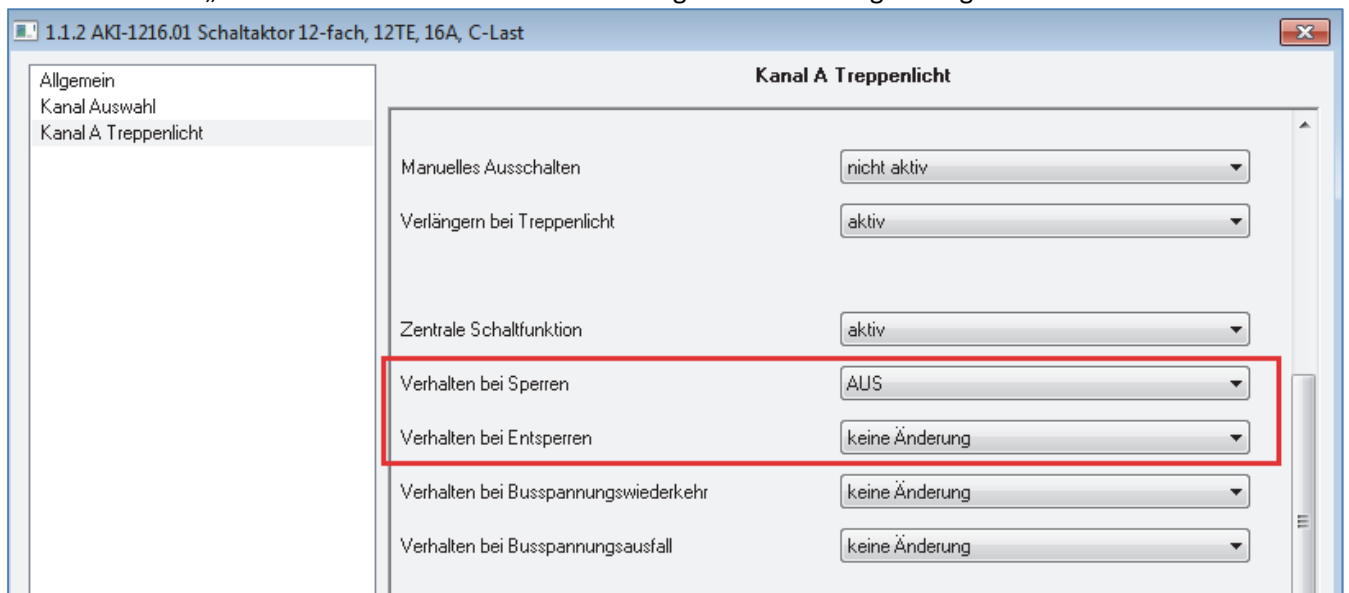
1.1.2 AKI-1216.01 Schaltaktor 12-fach, 12TE, 16A, C-Last

Allgemein
Kanal Auswahl
Kanal A Treppenlicht

Kanal A Treppenlicht

| | |
|---|---|
| Manuelles Ausschalten | nicht aktiv |
| Verlängern bei Treppenlicht | aktiv |
| Zentrale Schaltfunktion | aktiv |
| Verhalten bei Sperren | AUS |
| Verhalten bei Entsperren | keine Änderung |
| Verhalten bei Busspannungswiederkehr | keine Änderung |
| Verhalten bei Busspannungsausfall | keine Änderung |